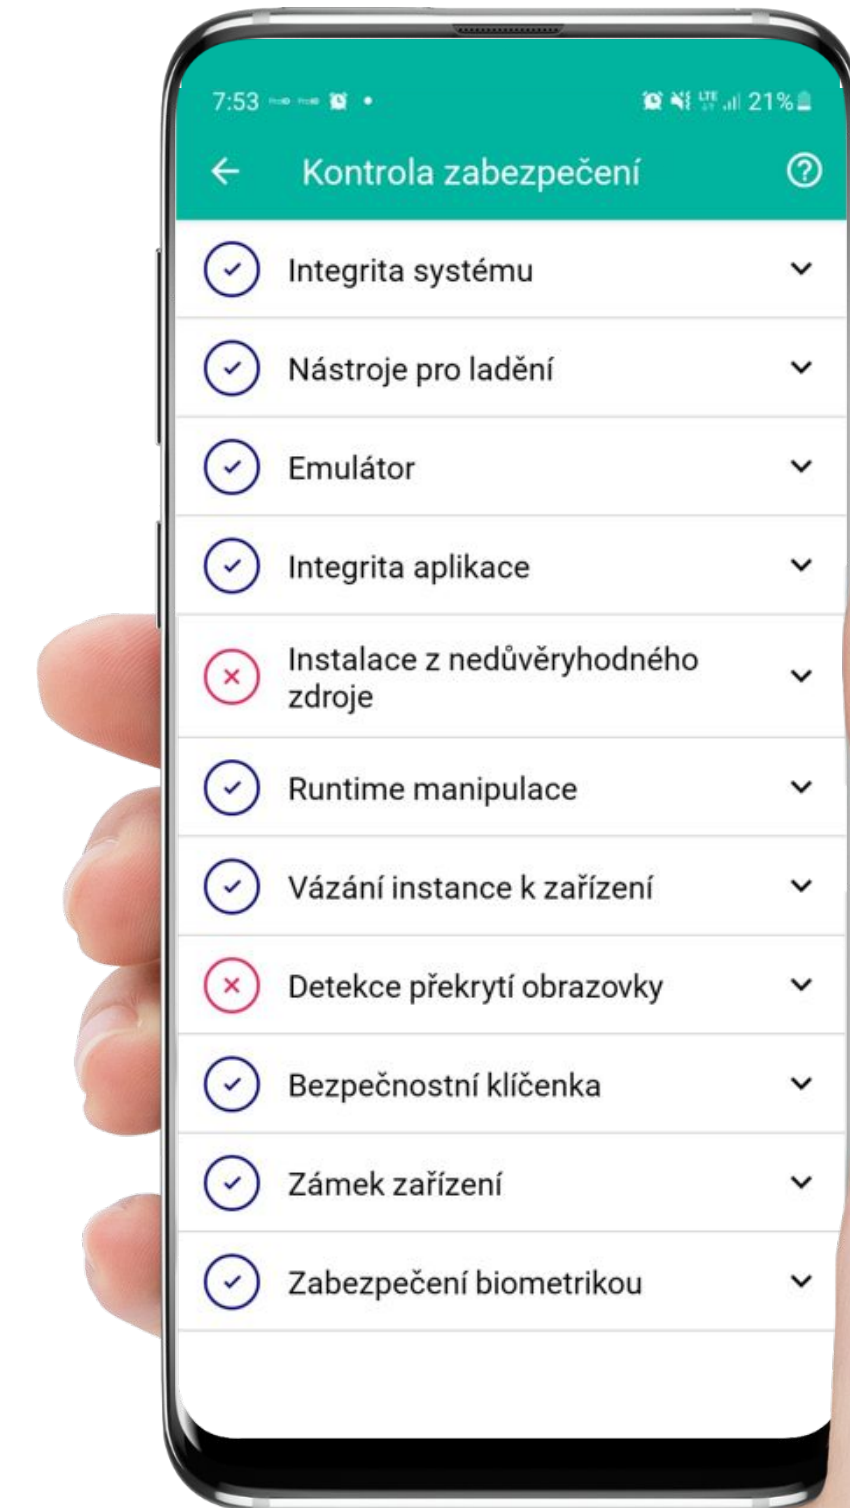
7:53 21%

Kontrola zabezpečení

Integrita systému

Nástroje pro ladění

Emulátor

Integrita aplikace

Instalace z nedůvěryhodného zdroje

Runtime manipulace

Vázání instance k zařízení

Detekce překrytí obrazovky

Bezpečnostní klíčenka

Zámek zařízení

Zabezpečení biometrikou